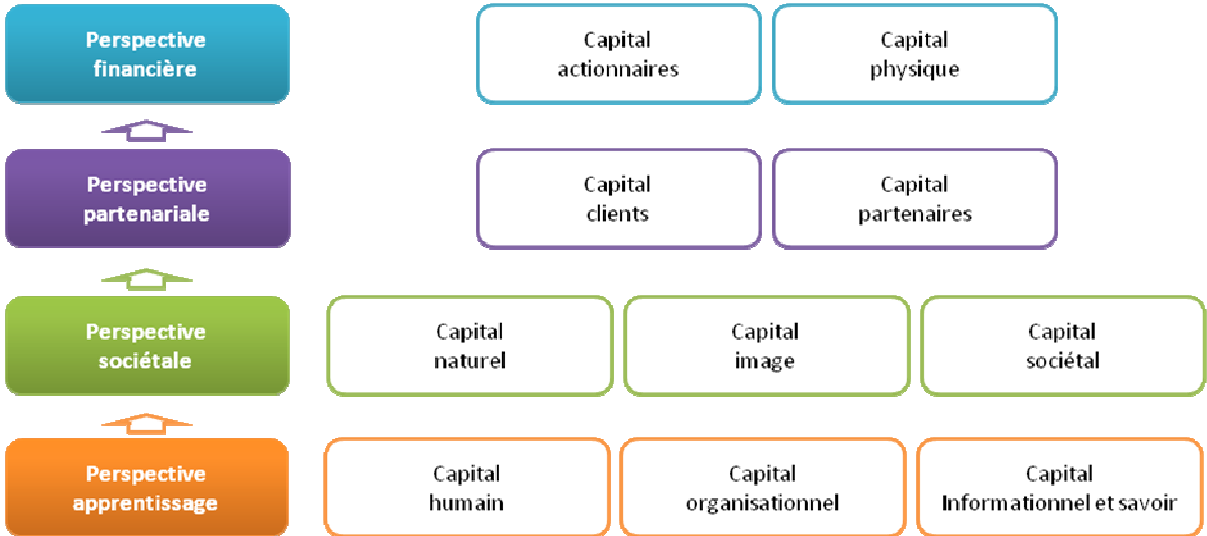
Perspective financière

Capital actionnaires

Capital physique

Perspective partenariale

Capital clients

Capital partenaires

Perspective sociétale

Capital naturel

Capital image

Capital sociétal

Perspective apprentissage

Capital humain

Capital organisationnel

Capital Informationnel et savoir